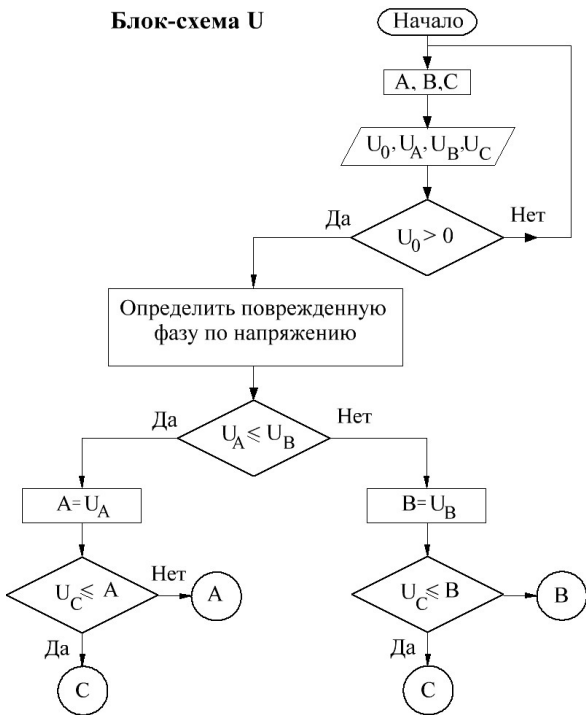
Блок-схема U

Начало

A, B,C

$U_0, U_A, U_B, U_C$

Да

$U_0 > 0$

Нет

Определить поврежденную фазу по напряжению

Да

$U_A \leqslant U_B$

Нет

$A = U_A$

$B = U_B$

$U_C \leqslant A$

Нет

A

$U_C \leqslant B$

B

Да

C

Да

C